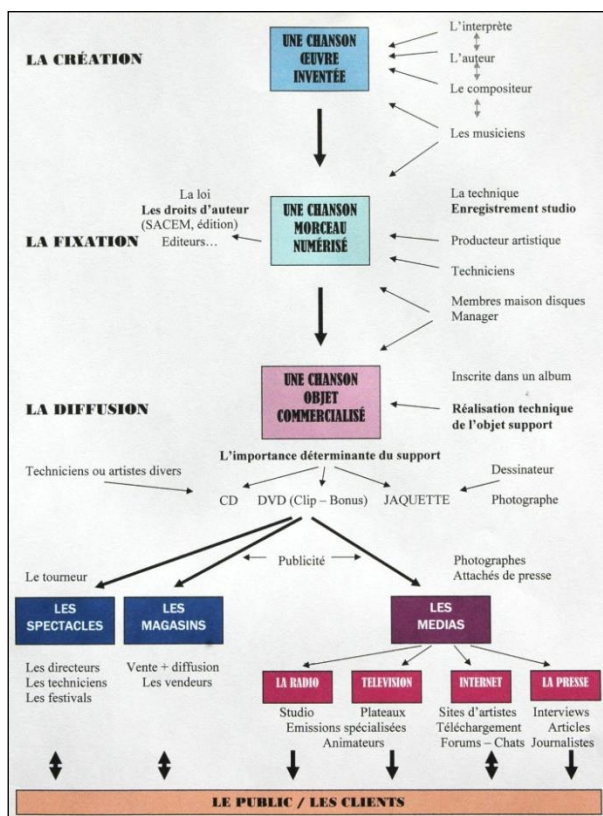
LA CRÉATION

UNE CHANSON ŒUVRE INVENTÉE

L'interprète

L'auteur

Le compositeur

Les musiciens

La loi
Les droits d'auteur
(SACEM, édition)
Editeurs…

LA FIXATION

UNE CHANSON MORCEAU NUMÉRISÉ

La technique
Enregistrement studio

Producteur artistique

Techniciens

Membres maison disques
Manager

LA DIFFUSION

UNE CHANSON OBJET COMMERCIALISÉ

Inscrite dans un album

Réalisation technique de l'objet support

L'importance déterminante du support

Techniciens ou artistes divers

Dessinateur

CD DVD (Clip – Bonus) JAQUETTE

Photographe

Le tourneur

Publicité

Photographes
Attachés de presse

LES SPECTACLES

LES MAGASINS

LES MEDIAS

Les directeurs
Les techniciens
Les festivals

Vente + diffusion
Les vendeurs

LA RADIO

TELEVISION

INTERNET

LA PRESSE

Studio
Emissions spécialisées
Animateurs

Plateaux

Sites d'artistes
Téléchargement
Forums – Chats

Interviews
Articles
Journalistes

LE PUBLIC / LES CLIENTS